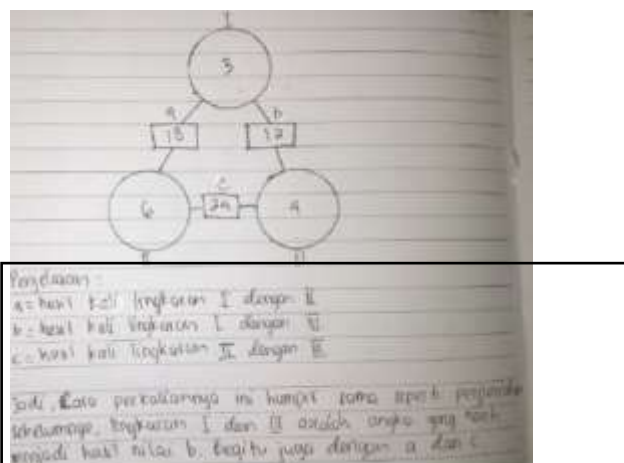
I

3

a

b

15

12

c

6

24

4

II

III

Penjelasan:
a = hasil kali tingkatan I dengan II
b = hasil kali tingkatan I dengan III
c = hasil kali tingkatan II dengan III

Jadi, cara perkaliannya ini hampir sama seperti penjelasan sebelumnya, tingkatan I dan III adalah angka yang hasil menjadi hasil nilai b, begitu juga dengan a dan c